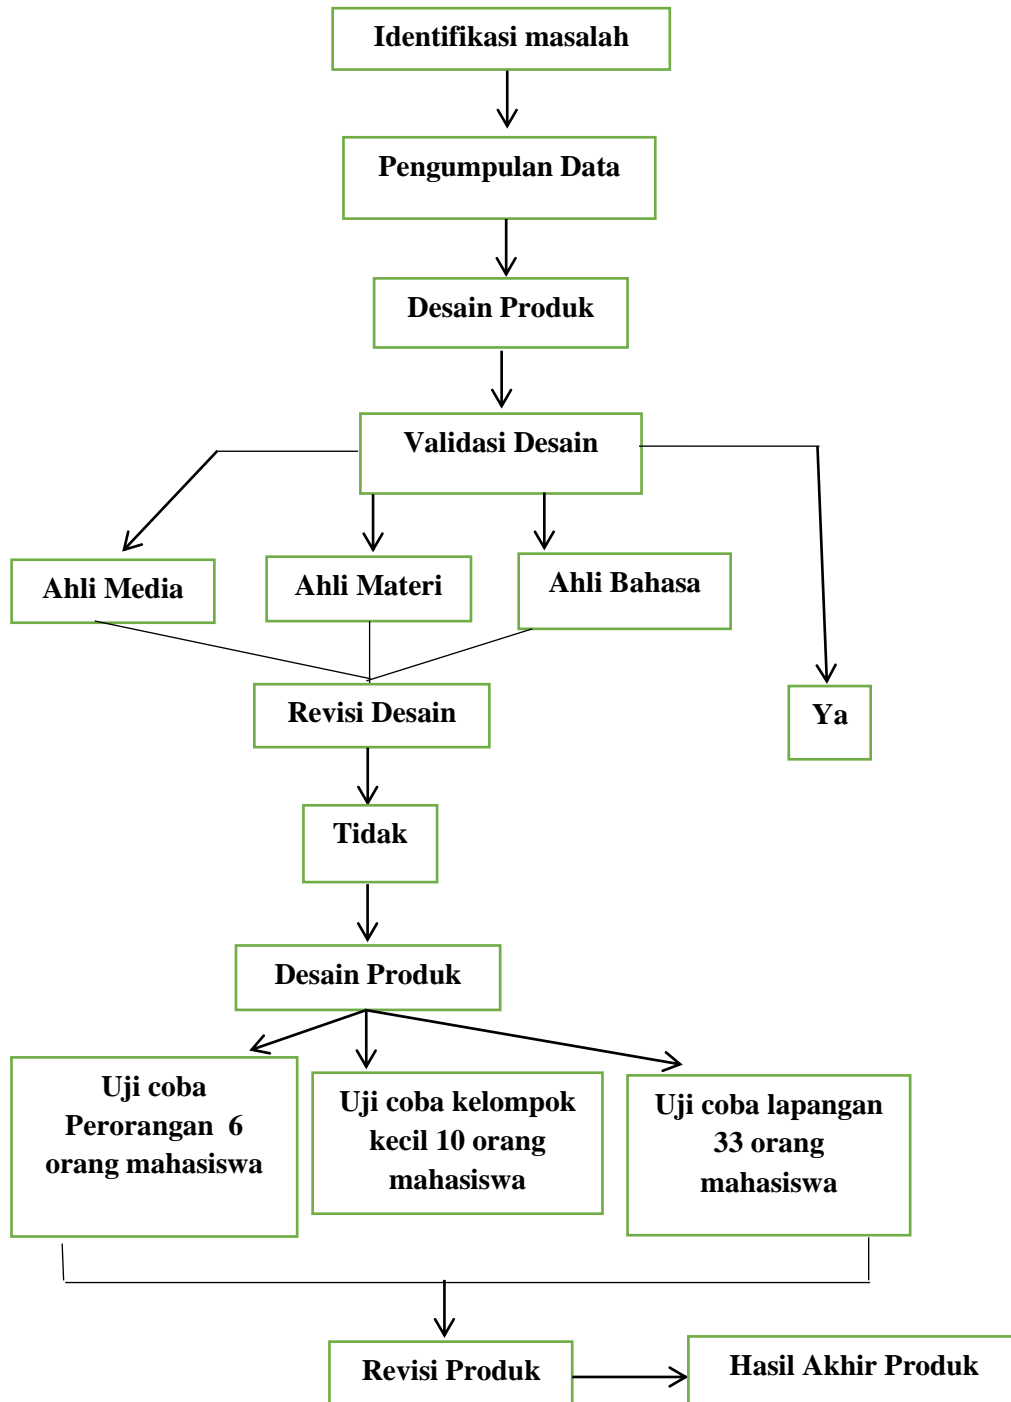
Identifikasi masalah

Pengumpulan Data

Desain Produk

Validasi Desain

Ahli Media

Ahli Materi

Ahli Bahasa

Ya

Revisi Desain

Tidak

Desain Produk

Uji coba Perorangan 6 orang mahasiswa

Uji coba kelompok kecil 10 orang mahasiswa

Uji coba lapangan 33 orang mahasiswa

Revisi Produk

Hasil Akhir Produk